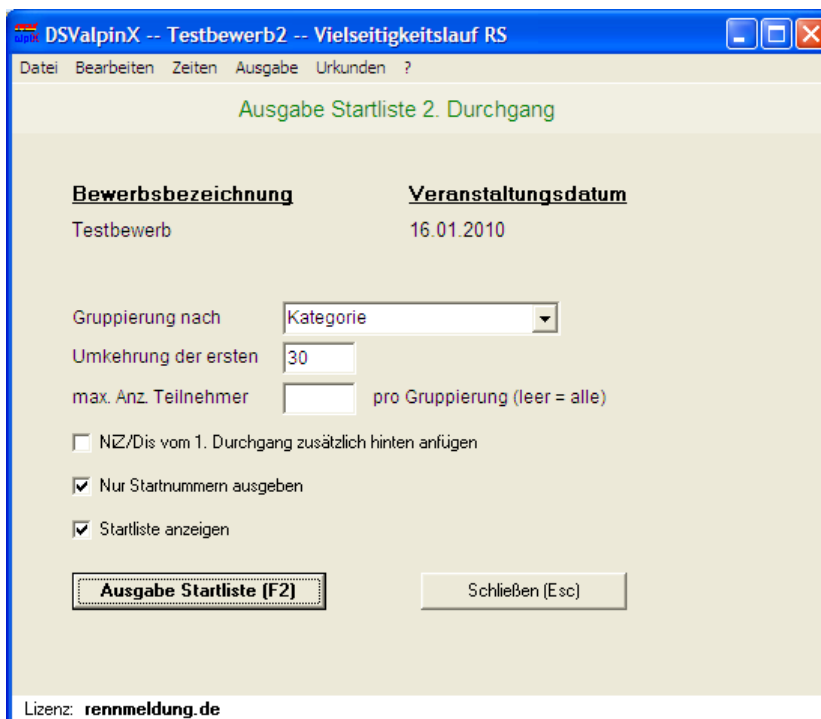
DSValpinX -- Testbewerb2 -- Vielseitigkeitslauf RS

Datei Bearbeiten Zeiten Ausgabe Urkunden ?

Ausgabe Startliste 2. Durchgang

Bewerbsbezeichnung

Testbewerb

Veranstaltungsdatum

16.01.2010

Gruppierung nach Kategorie

Umkehrung der ersten 30

max. Anz. Teilnehmer pro Gruppierung (leer = alle)

NZ/Dis vom 1. Durchgang zusätzlich hinten anfügen

Nur Startnummern ausgeben

Startliste anzeigen

Ausgabe Startliste (F2)

Schließen (Esc)

Lizenz: rennmeldung.de